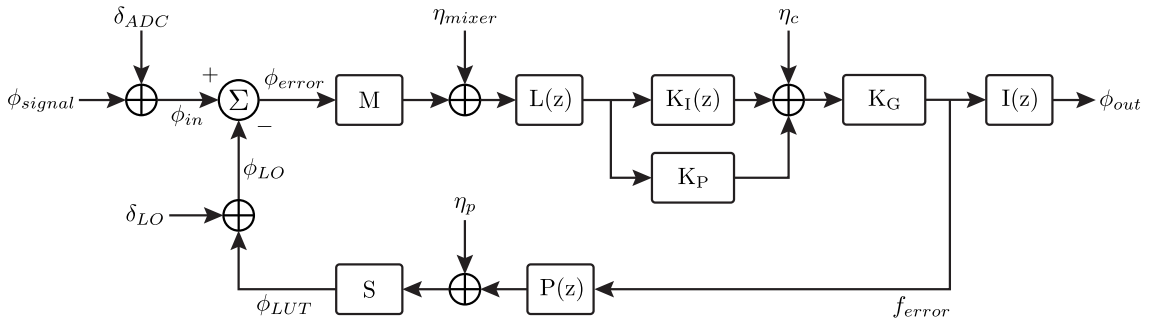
$\delta_{ADC}$
$\eta_{mixer}$
$\eta_c$
$\phi_{signal}$
+
$\Sigma$
$\phi_{error}$
M
L(z)
$K_I(z)$
$K_G$
I(z)
$\phi_{out}$
$\phi_{in}$
−
$K_P$
$\phi_{LO}$
$\delta_{LO}$
$\eta_p$
S
P(z)
$\phi_{LUT}$
$f_{error}$